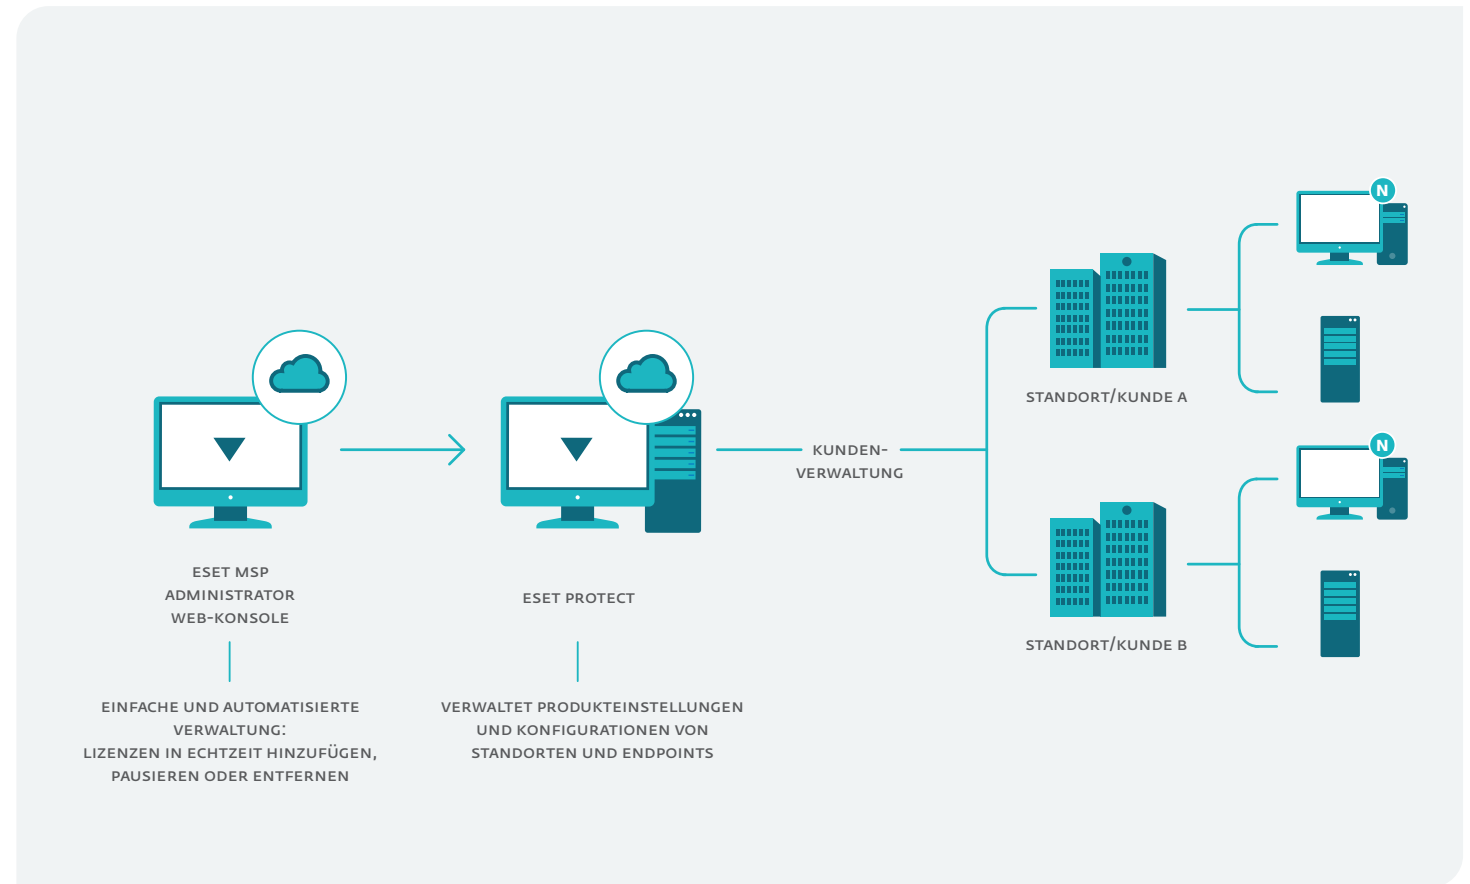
N

STANDORT/KUNDE A

N

KUNDEN-
VERWALTUNG

STANDORT/KUNDE B

ESET MSP
ADMINISTRATOR
WEB-KONSOLE

ESET PROTECT

EINFACHE UND AUTOMATISIERTE VERWALTUNG:
LIZENZEN IN ECHTZEIT HINZUFÜGEN, PAUSIEREN ODER ENTFERNEN

VERWALTET PRODUKTEINSTELLUNGEN UND KONFIGURATIONEN VON STANDORTEN UND ENDPOINTS